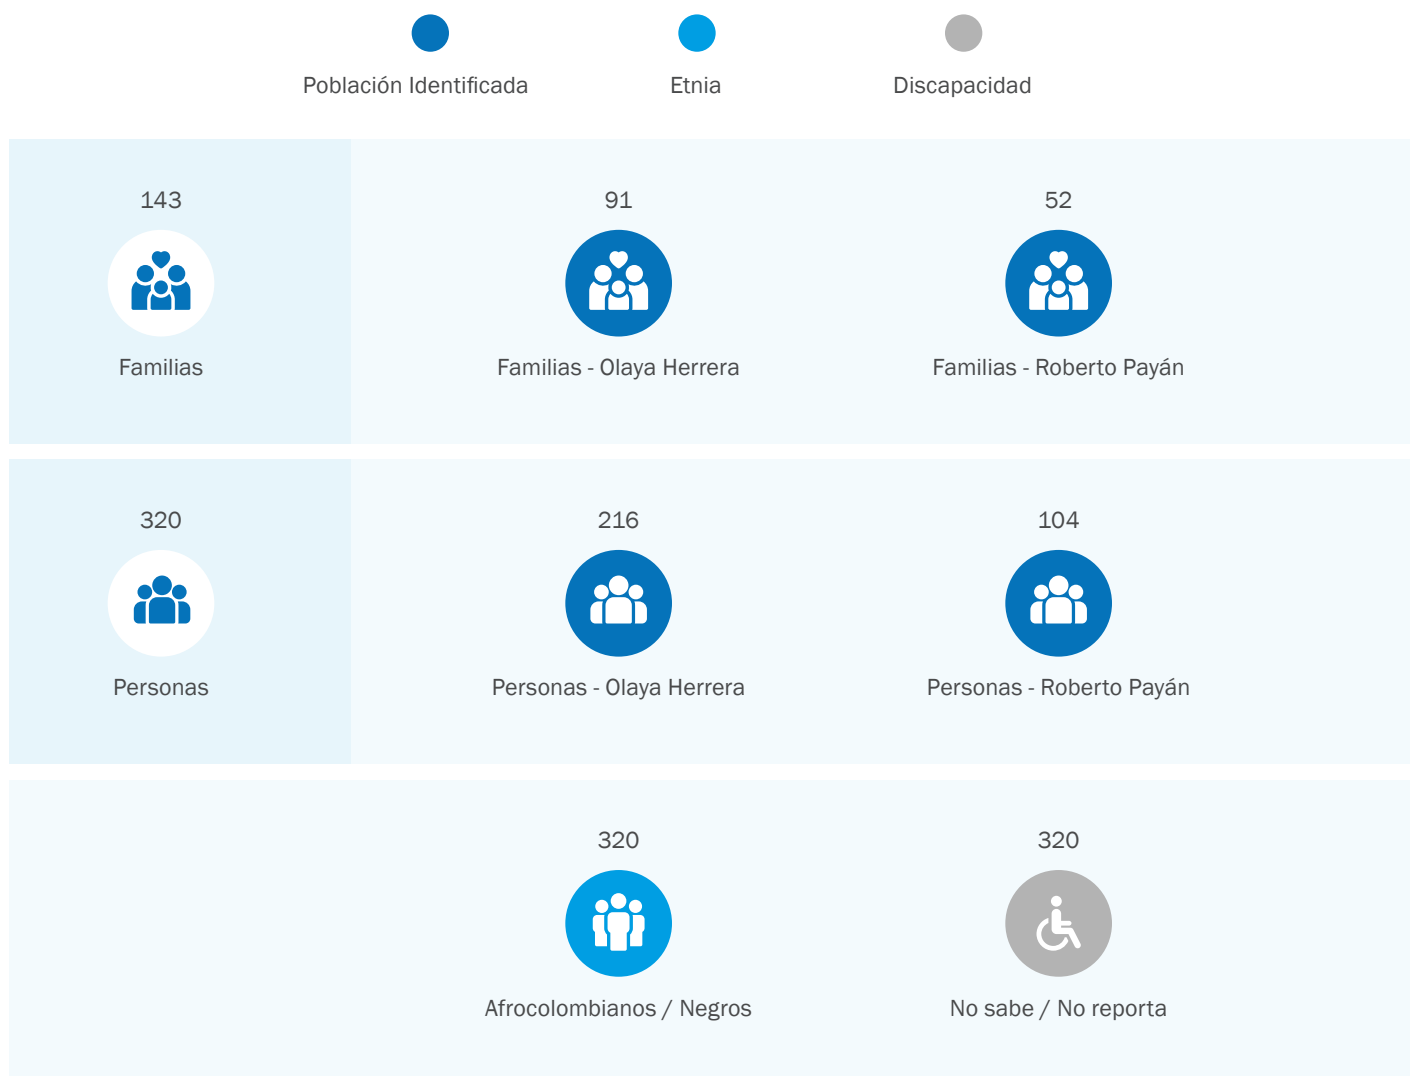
Población Identificada

Etnia

Discapacidad

143

Familias

91

Familias - Olaya Herrera

52

Familias - Roberto Payán

320

Personas

216

Personas - Olaya Herrera

104

Personas - Roberto Payán

320

Afrocolombianos / Negros

320

No sabe / No reporta